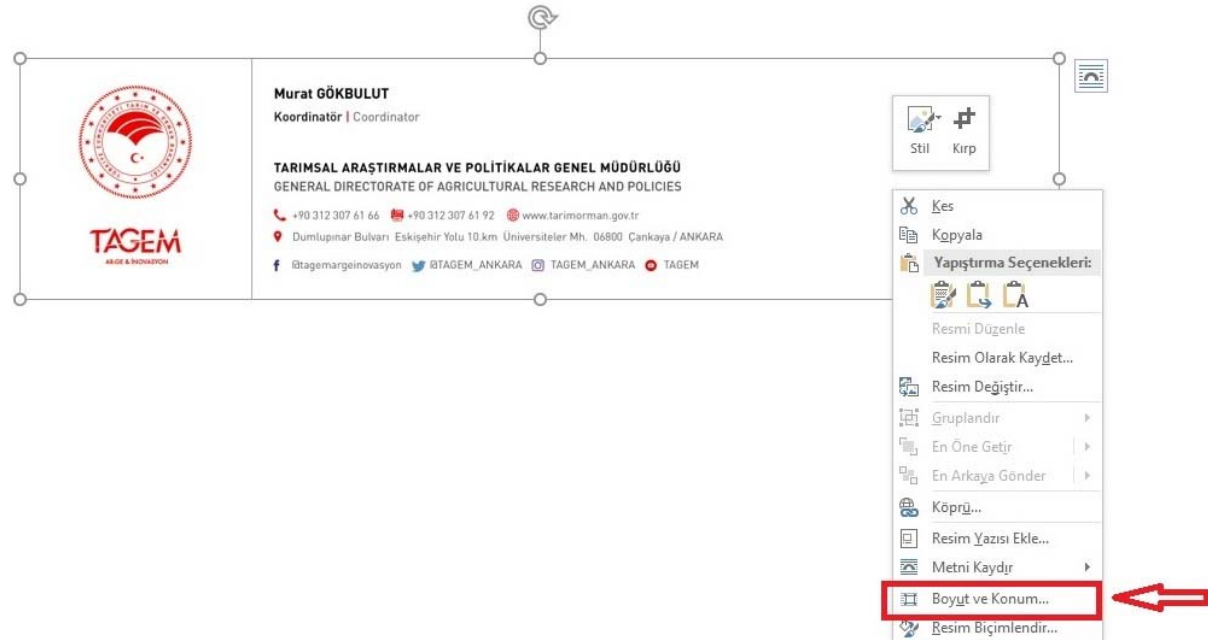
TAGEM
AR-GE & İNOVASYON

Murat GÖKBULUT
Koordinatör | Coordinator

TARIMSAL ARAŞTIRMALAR VE POLİTİKALAR GENEL MÜDÜRLÜĞÜ
GENERAL DIRECTORATE OF AGRICULTURAL RESEARCH AND POLICIES

+90 312 307 61 66 +90 312 307 61 92 www.tarimorman.gov.tr
Dumlupınar Bulvarı Eskişehir Yolu 10.km Üniversiteler Mh. 06800 Çankaya / ANKARA
@tagemargeinovasyon @TAGEM_ANKARA TAGEM_ANKARA TAGEM

Stil Kırp

Kes
Kopyala
Yapıştırma Seçenekleri:
Resmi Düzenle
Resim Olarak Kaydet...
Resim Değiştir...
Gruplandır
En Öne Getir
En Arkaya Gönder
Köprü...
Resim Yazısı Ekle...
Metni Kaydır
Boyut ve Konum...
Resim Biçimlendir...